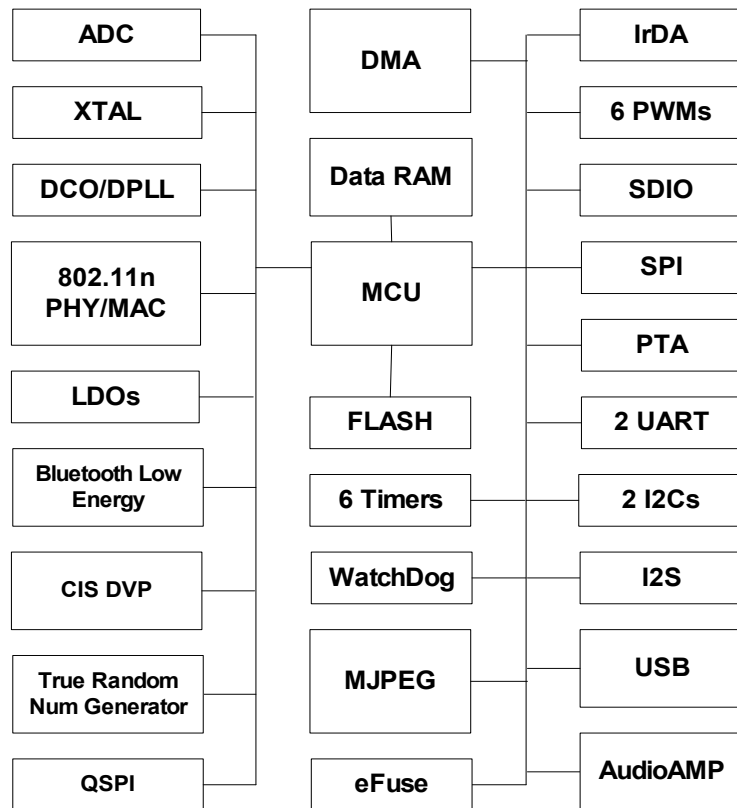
ADC

XTAL

DCO/DPLL

802.11n PHY/MAC

LDOs

Bluetooth Low Energy

CIS DVP

True Random Num Generator

QSPI

DMA

Data RAM

MCU

FLASH

6 Timers

WatchDog

MJPEG

eFuse

IrDA

6 PWMs

SDIO

SPI

PTA

2 UART

2 I2Cs

I2S

USB

AudioAMP